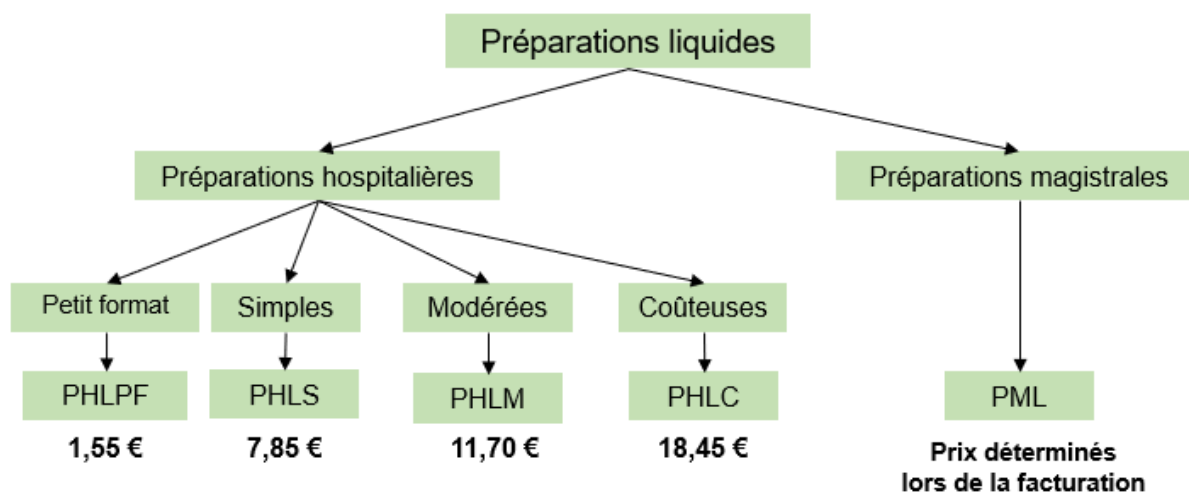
Préparations liquides

Préparations hospitalières

Préparations magistrales

Petit format

Simples

Modérées

Coûteuses

PHLPF

PHLS

PHLM

PHLC

PML

1,55 €

7,85 €

11,70 €

18,45 €

Prix déterminés lors de la facturation